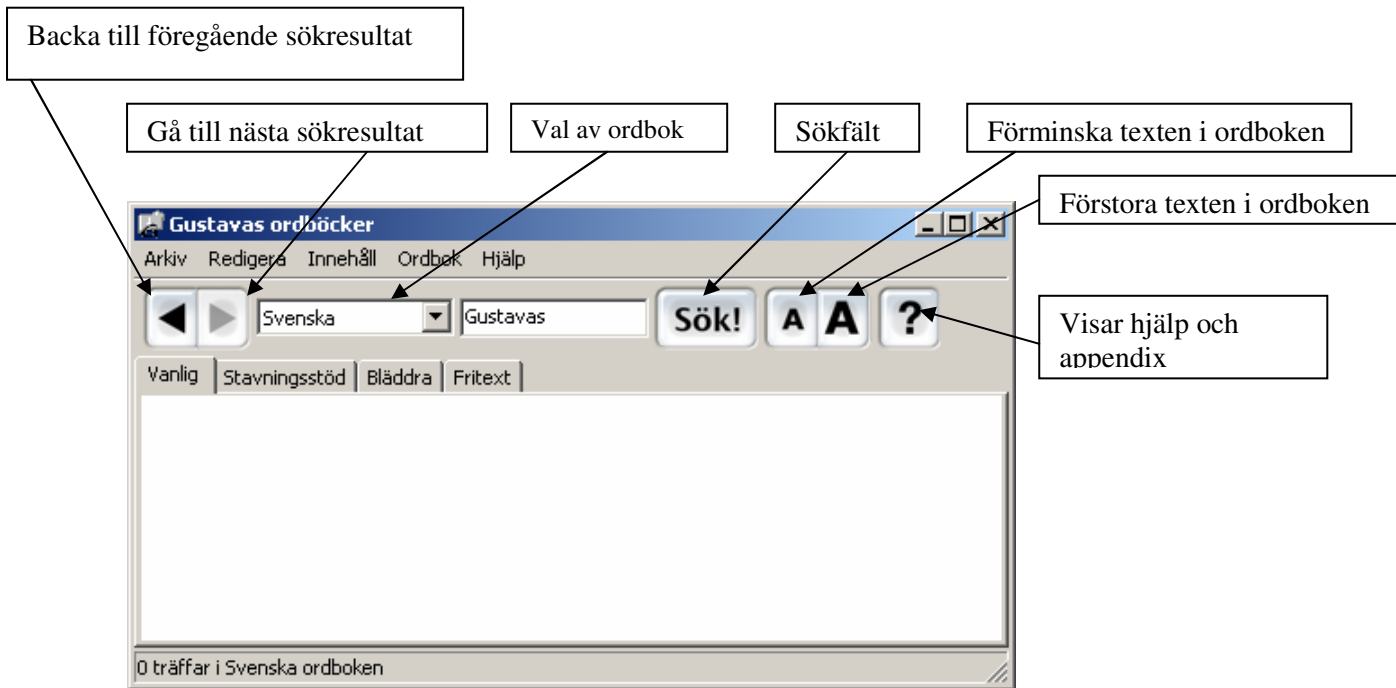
Backa till föregående sökresultat

Gå till nästa sökresultat

Val av ordbok

Sökfält

Förminska texten i ordboken

Förstora texten i ordboken

Gustavas ordböcker

Arkiv Redigera Innehåll Ordbok Hjälp

Svenska

Gustavas

Sök!

A A

?

Visar hjälp och appendix

Vanlig | Stavningsstöd | Bläddra | Fritext

0 träffar i Svenska ordboken